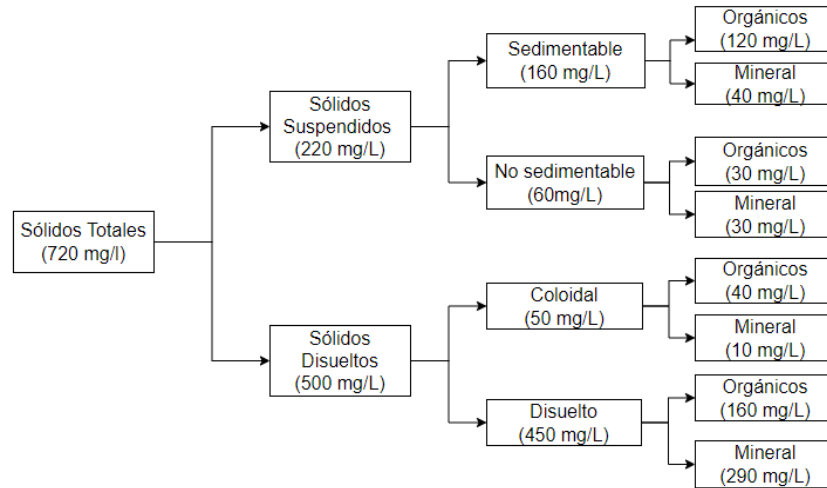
Sólidos Totales
(720 mg/l)

Sólidos Suspendidos
(220 mg/L)

Sedimentable
(160 mg/L)

Orgánicos
(120 mg/L)

Mineral
(40 mg/L)

No sedimentable
(60mg/L)

Orgánicos
(30 mg/L)

Mineral
(30 mg/L)

Sólidos Disueltos
(500 mg/L)

Coloidal
(50 mg/L)

Orgánicos
(40 mg/L)

Mineral
(10 mg/L)

Disuelto
(450 mg/L)

Orgánicos
(160 mg/L)

Mineral
(290 mg/L)